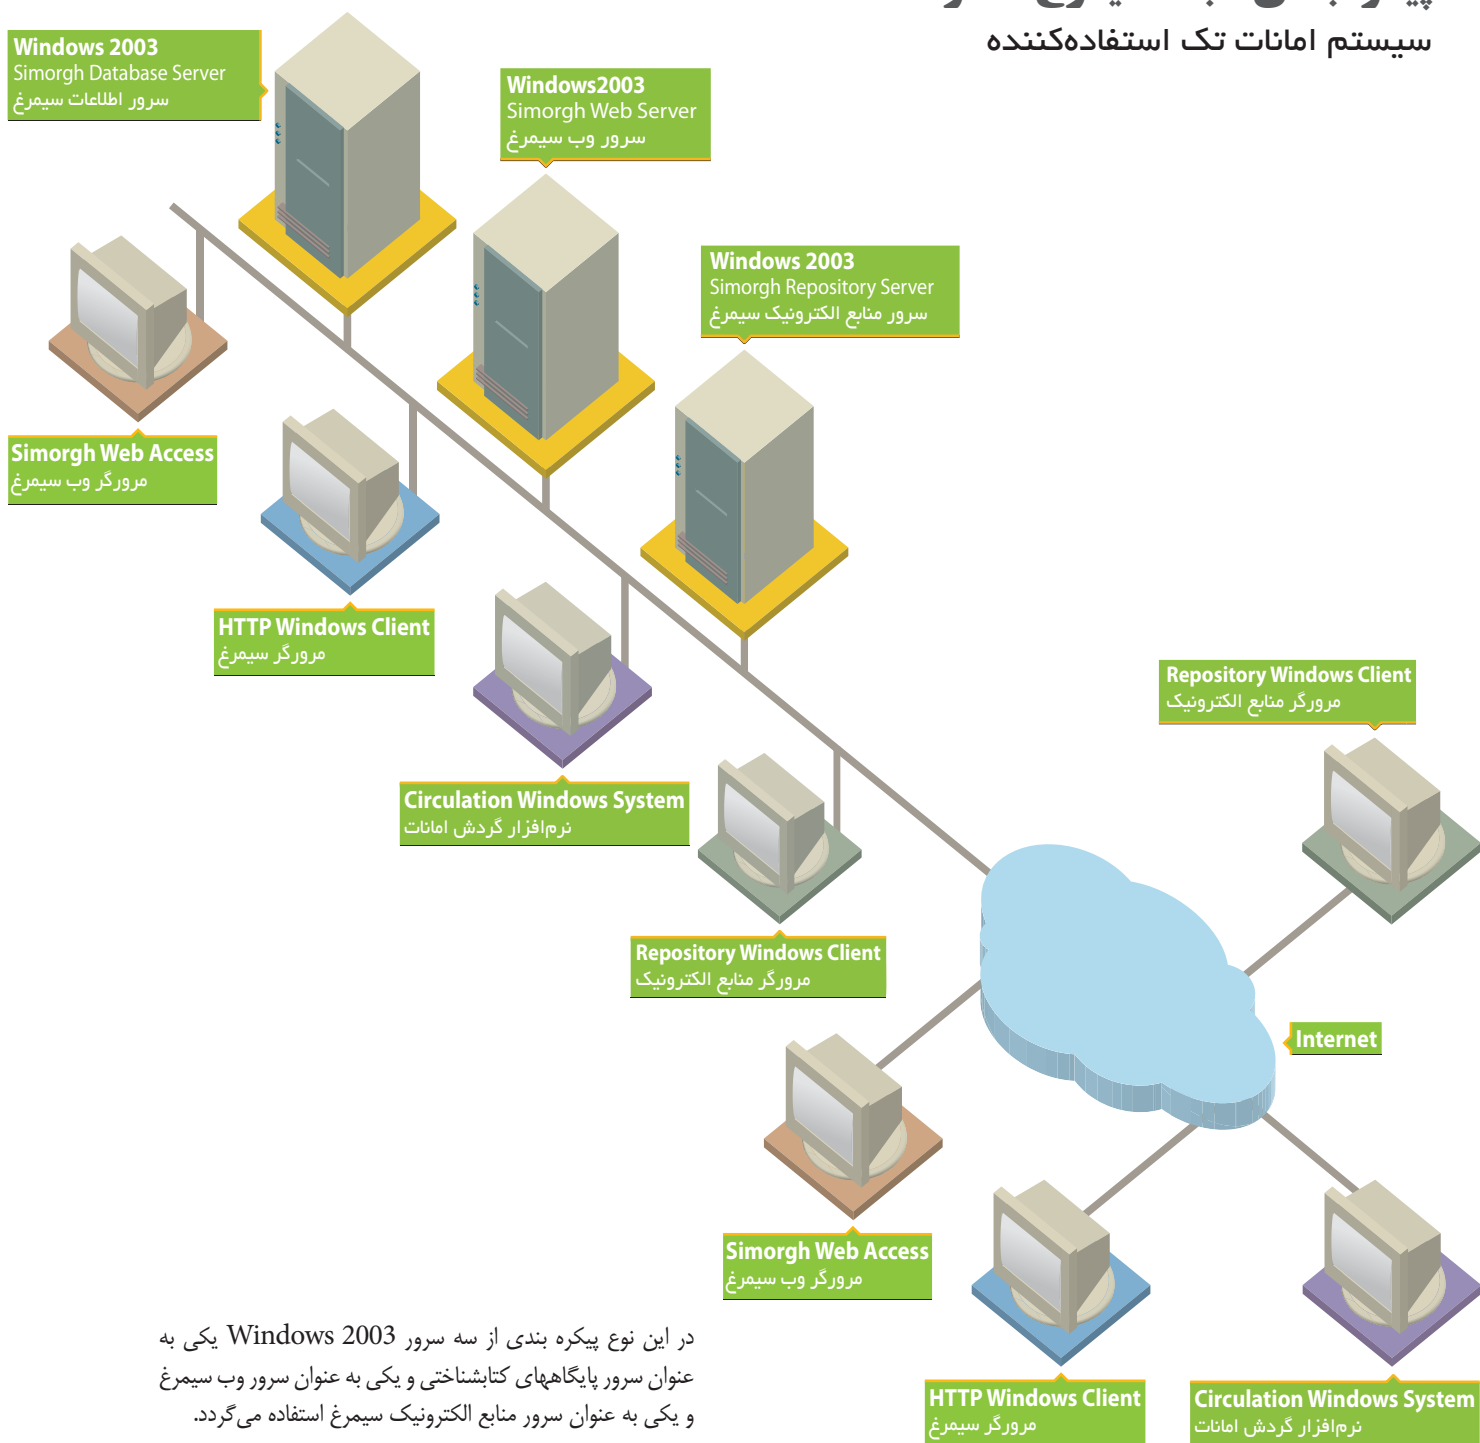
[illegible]
سیستم امانات تک استفاده‌کننده

Windows 2003
Simorgh Database Server
سرور اطلاعات سیمرغ

Windows2003
Simorgh Web Server
سرور وب سیمرغ

Windows 2003
Simorgh Repository Server
سرور منابع الکترونیک سیمرغ

Simorgh Web Access
مرورگر وب سیمرغ

HTTP Windows Client
مرورگر سیمرغ

Circulation Windows System
نرم‌افزار گردش امانات

Repository Windows Client
مرورگر منابع الکترونیک

Repository Windows Client
مرورگر منابع الکترونیک

Internet

Simorgh Web Access
مرورگر وب سیمرغ

HTTP Windows Client
مرورگر سیمرغ

Circulation Windows System
نرم‌افزار گردش امانات

در این نوع پیکره بندی از سه سرور Windows 2003 یکی به عنوان سرور پایگاههای کتابشناختی و یکی به عنوان سرور وب سیمرغ و یکی به عنوان سرور منابع الکترونیک سیمرغ استفاده می‌گردد.